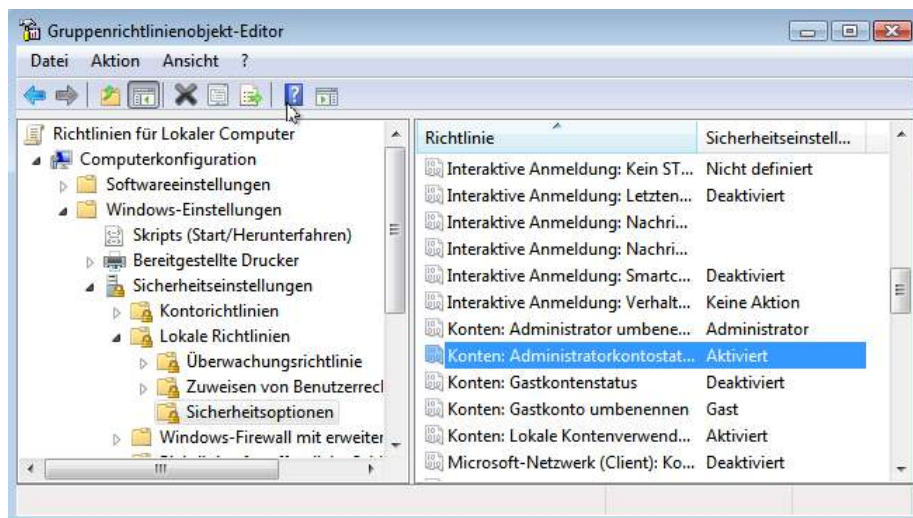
Gruppenrichtlinienobjekt-Editor

Datei Aktion Ansicht ?

Richtlinien für Lokaler Computer
Computerkonfiguration
Softwareeinstellungen
Windows-Einstellungen
Skripts (Start/Herunterfahren)
Bereitgestellte Drucker
Sicherheitseinstellungen
Kontorichtlinien
Lokale Richtlinien
Überwachungsrichtlinie
Zuweisen von Benutzerrecl
Sicherheitsoptionen
Windows-Firewall mit erweiter

| Richtlinie | Sicherheitseinstell... |
|---|---|
| Interaktive Anmeldung: Kein ST... | Nicht definiert |
| Interaktive Anmeldung: Letzten... | Deaktiviert |
| Interaktive Anmeldung: Nachri... | |
| Interaktive Anmeldung: Nachri... | |
| Interaktive Anmeldung: Smartc... | Deaktiviert |
| Interaktive Anmeldung: Verhalt... | Keine Aktion |
| Konten: Administrator umbene... | Administrator |
| Konten: Administratorkontostat... | Aktiviert |
| Konten: Gastkontenstatus | Deaktiviert |
| Konten: Gastkonto umbenennen | Gast |
| Konten: Lokale Kontenverwend... | Aktiviert |
| Microsoft-Netzwerk (Client): Ko... | Deaktiviert |